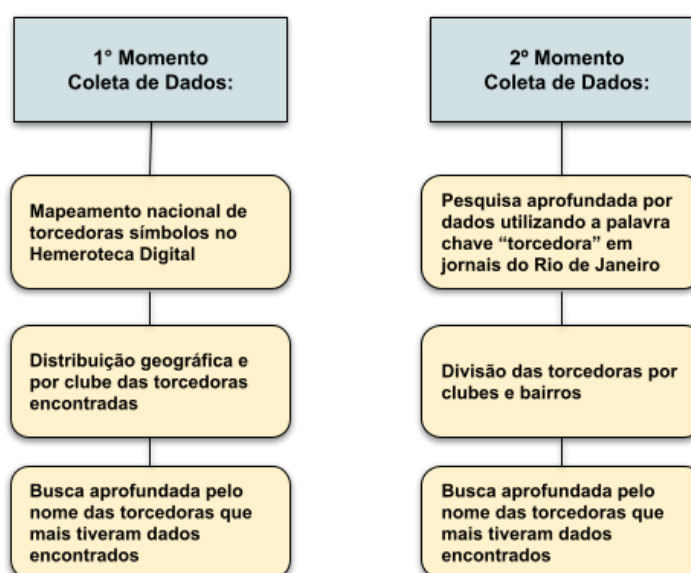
1° Momento
Coleta de Dados:

Mapeamento nacional de torcedoras símbolos no Hemeroteca Digital

Distribuição geográfica e por clube das torcedoras encontradas

Busca aprofundada pelo nome das torcedoras que mais tiveram dados encontrados

2º Momento
Coleta de Dados:

Pesquisa aprofundada por dados utilizando a palavra chave "torcedora" em jornais do Rio de Janeiro

Divisão das torcedoras por clubes e bairros

Busca aprofundada pelo nome das torcedoras que mais tiveram dados encontrados